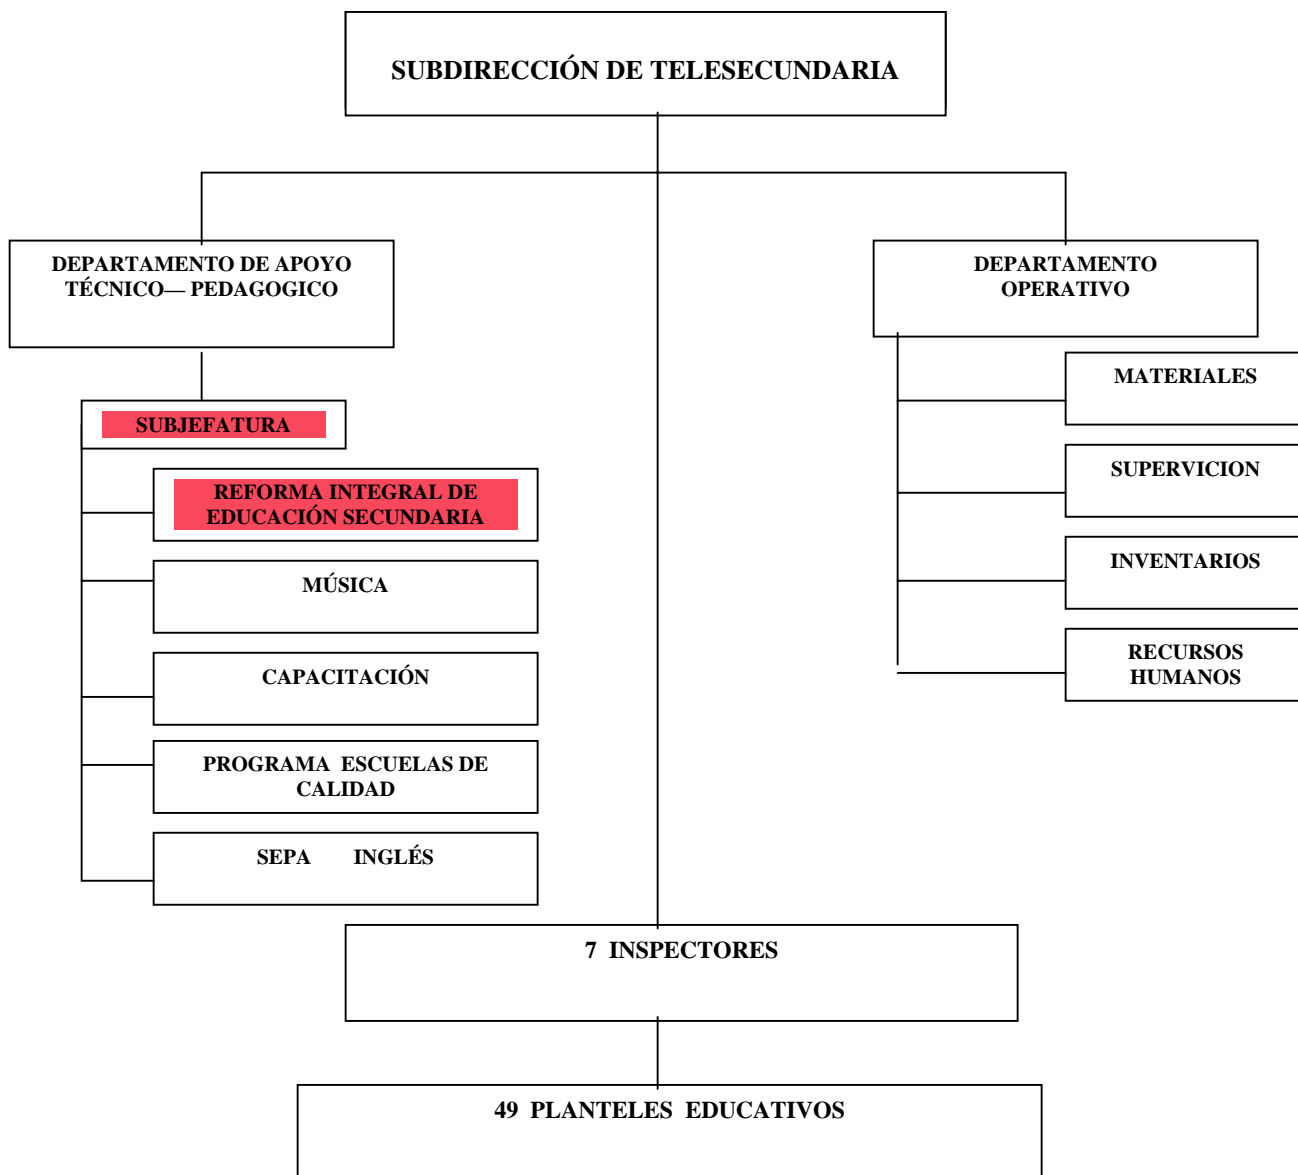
SUBDIRECCIÓN DE TELESECUNDARIA

DEPARTAMENTO DE APOYO TÉCNICO— PEDAGOGICO

SUBJEFATURA

REFORMA INTEGRAL DE EDUCACIÓN SECUNDARIA

MÚSICA

CAPACITACIÓN

PROGRAMA ESCUELAS DE CALIDAD

SEPA INGLÉS

DEPARTAMENTO OPERATIVO

MATERIALES

SUPERVICION

INVENTARIOS

RECURSOS HUMANOS

7 INSPECTORES

49 PLANTELES EDUCATIVOS